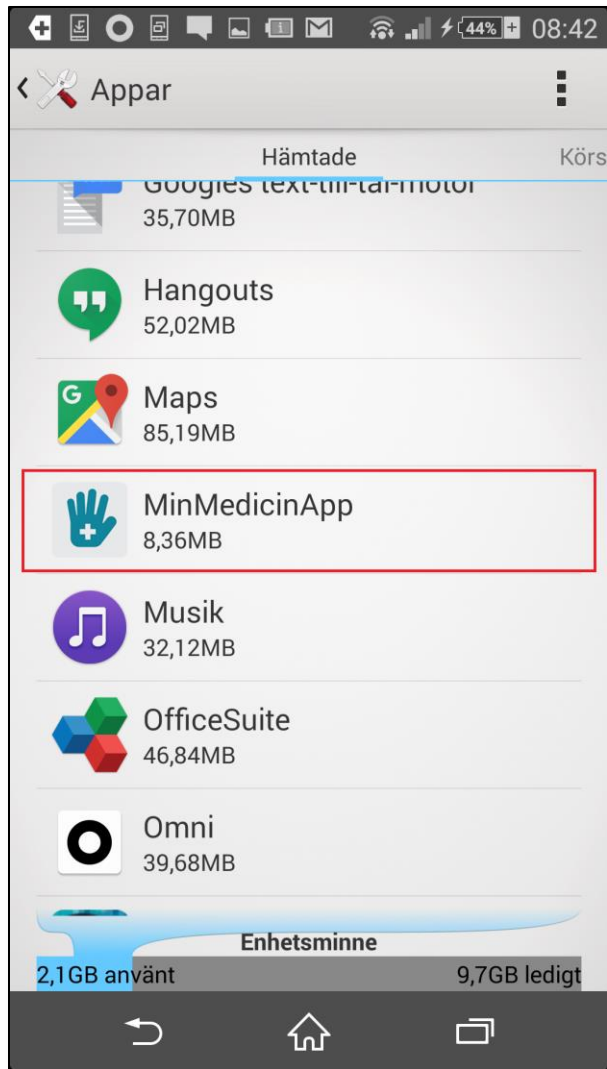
44% 08:42

Appar

Hämtade

Körs

Googles text-till-tal-motor
35,70MB

Hangouts
52,02MB

G

Maps
85,19MB

MinMedicinApp
8,36MB

Musik
32,12MB

OfficeSuite
46,84MB

Omni
39,68MB

Enhetsminne
2,1GB använt
9,7GB ledigt